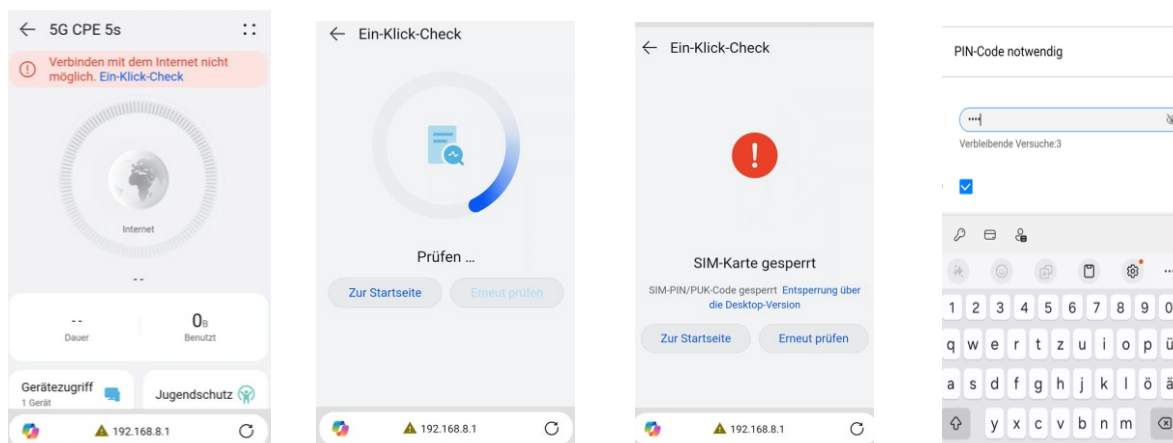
5G CPE 5s

Verbinden mit dem Internet nicht möglich. Ein-Klick-Check

Internet

--

--
Dauer

0B
Benutzt

Gerätezugriff
1 Gerät

Jugendschutz

192.168.8.1

Ein-Klick-Check

Prüfen ...

Zur Startseite

Erneut prüfen

192.168.8.1

Ein-Klick-Check

SIM-Karte gesperrt

SIM-PIN/PUK-Code gesperrt Entsperrung über die Desktop-Version

Zur Startseite

Erneut prüfen

192.168.8.1

PIN-Code notwendig

••••

Verbleibende Versuche:3

1 2 3 4 5 6 7 8 9 0
q w e r t z u i o p ü
a s d f g h j k l ö ä
y x c v b n m